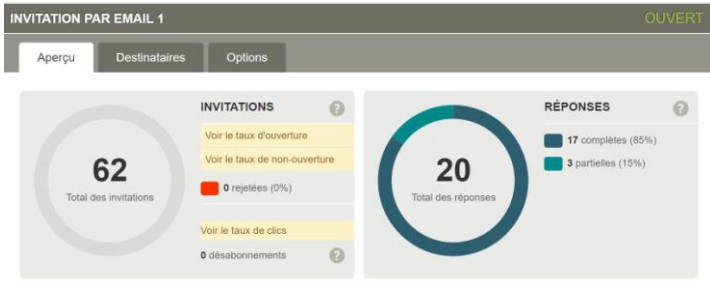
INVITATION PAR EMAIL 1

OUVERT

Aperçu

Destinataires

Options

62

Total des invitations

INVITATIONS

?

Voir le taux d'ouverture

Voir le taux de non-ouverture

0 rejetées (0%)

Voir le taux de clics

0 désabonnements

?

20

Total des réponses

RÉPONSES

?

17 complètes (85%)

3 partielles (15%)